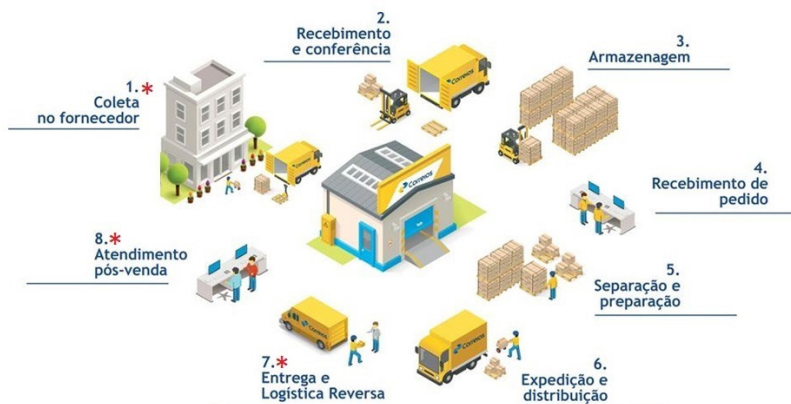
2.
Recebimento e conferência

3.
Armazenagem

1. *
Coleta no fornecedor

4.
Recebimento de pedido

8. *
Atendimento pós-venda

5.
Separação e preparação

7. *
Entrega e Logística Reversa

6.
Expedição e distribuição

Correios
Correios
Correios
Correios
Correios